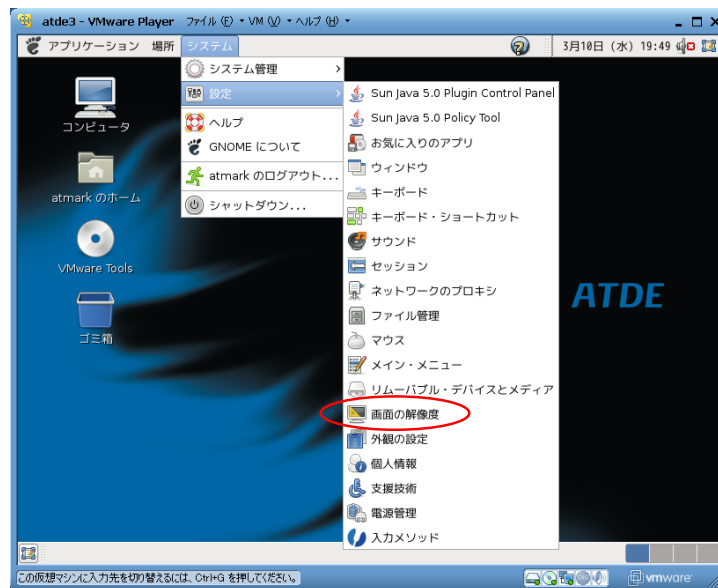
atde3 - VMware Player ファイル (F) ▾ VM (V) ▾ ヘルプ (H) ▾

アプリケーション 場所 システム

3月10日 (水) 19:49

コンピュータ

atmark のホーム

VMware Tools

ゴミ箱

システム管理
設定
ヘルプ
GNOME について
atmark のログアウト...
シャットダウン...

Sun Java 5.0 Plugin Control Panel
Sun Java 5.0 Policy Tool
お気に入りのアプリ
ウィンドウ
キーボード
キーボード・ショートカット
サウンド
セッション
ネットワークのプロキシ
ファイル管理
マウス
メイン・メニュー
リムーバブル・デバイスとメディア
画面の解像度
外観の設定
個人情報
支援技術
電源管理
入力メソッド

ATDE

この仮想マシンに入力先を切り替えるには、Ctrl+G を押してください。

vmware